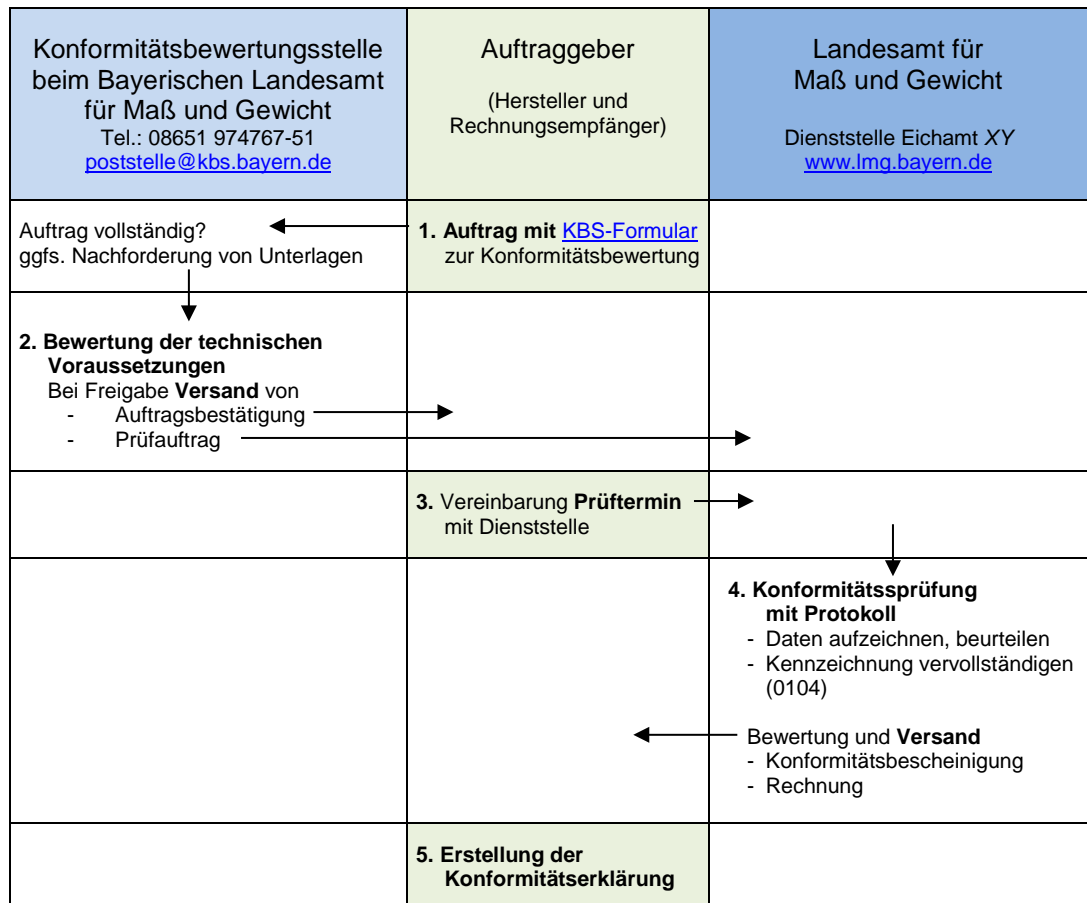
| Konformitätsbewertungsstelle beim Bayerischen Landesamt für Maß und Gewicht<br>Tel.: 08651 974767-51<br>poststelle@kbs.bayern.de | Auftraggeber<br>(Hersteller und Rechnungsempfänger) | Landesamt für Maß und Gewicht<br>Dienststelle Eichamt *XY*<br>www.lmg.bayern.de |
|---|---|---|
| Auftrag vollständig?<br>ggfs. Nachforderung von Unterlagen | **1. Auftrag mit** KBS-Formular zur Konformitätsbewertung | |
| **2. Bewertung der technischen Voraussetzungen**<br>Bei Freigabe **Versand** von<br>- Auftragsbestätigung<br>- Prüfauftrag | | |
| | **3.** Vereinbarung **Prüftermin** mit Dienststelle | |
| | | **4. Konformitätsprüfung mit Protokoll**<br>- Daten aufzeichnen, beurteilen<br>- Kennzeichnung vervollständigen (0104)<br>Bewertung und **Versand**<br>- Konformitätsbescheinigung<br>- Rechnung |
| | **5. Erstellung der Konformitätserklärung** | |